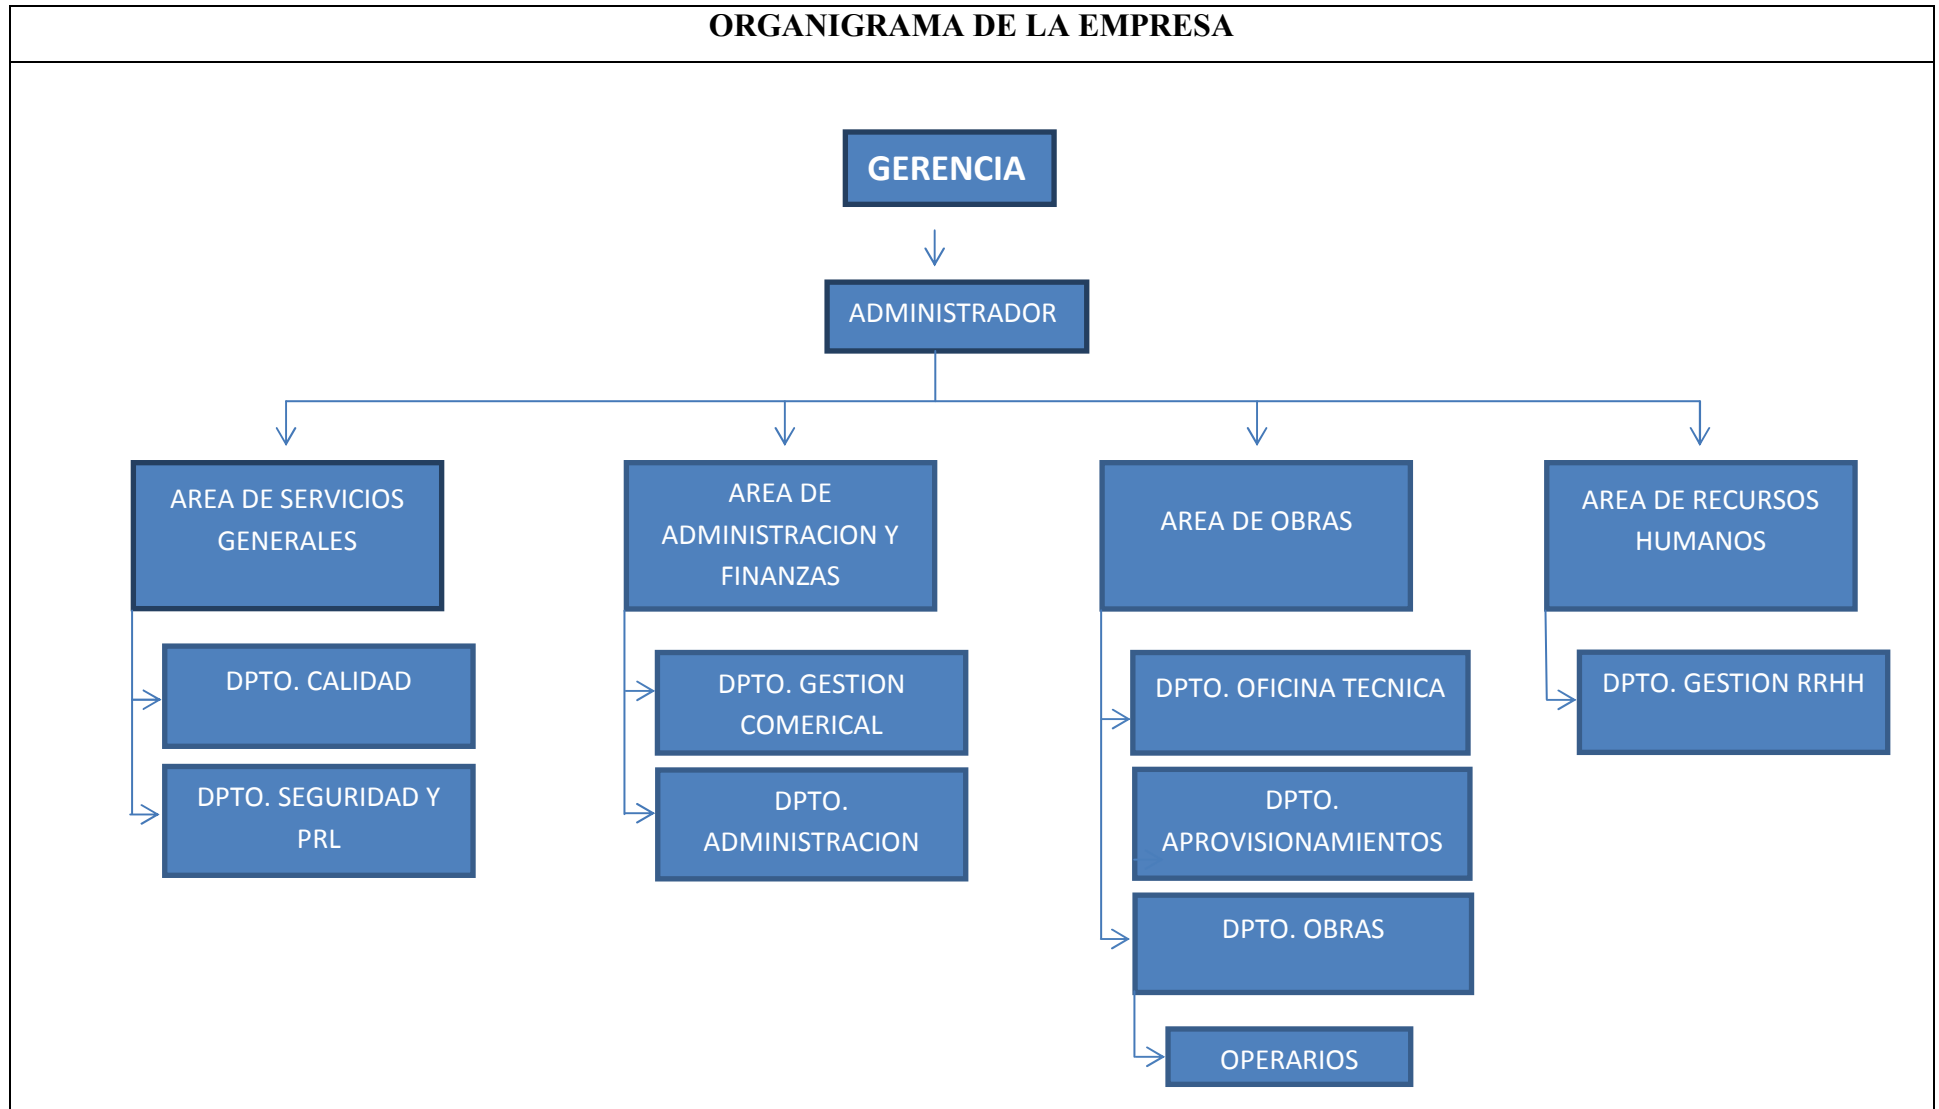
ORGANIGRAMA DE LA EMPRESA

GERENCIA

ADMINISTRADOR

AREA DE SERVICIOS GENERALES

DPTO. CALIDAD

DPTO. SEGURIDAD Y PRL

AREA DE ADMINISTRACION Y FINANZAS

DPTO. GESTION COMERICAL

DPTO. ADMINISTRACION

AREA DE OBRAS

DPTO. OFICINA TECNICA

DPTO. APROVISIONAMIENTOS

DPTO. OBRAS

OPERARIOS

AREA DE RECURSOS HUMANOS

DPTO. GESTION RRHH